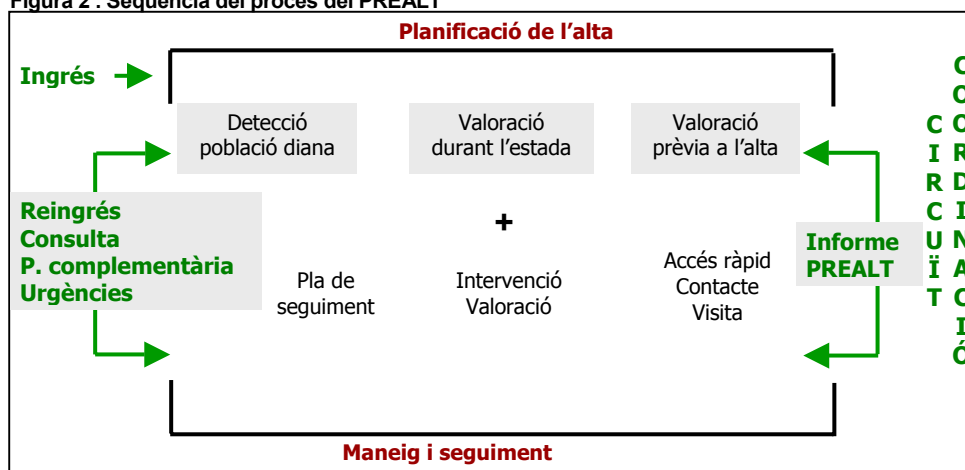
Figura 2 . Seqüència del procés del PREALT

Planificació de l'alta

Ingrés

Detecció població diana

Valoració durant l'estada

Valoració prèvia a l'alta

Reingrés
Consulta
P. complementària
Urgències

+

Pla de seguiment

Intervenció Valoració

Accés ràpid Contacte Visita

Informe PREALT

CIRCUÏT

COORDINACIÓ

Maneig i seguiment